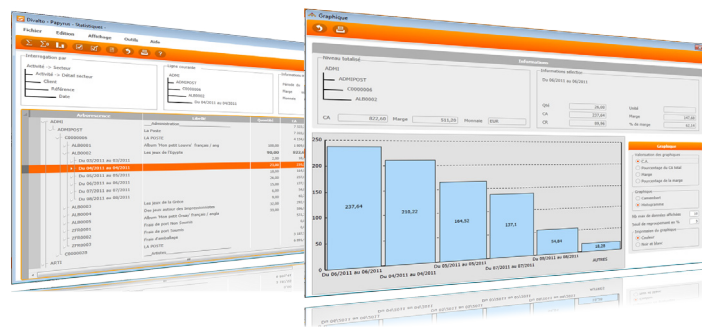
Divalto - Papyrus - Statistiques

Fichiers Editions Affichage Outils Aide

Interrogation par

Activité -> Secteur

Activité -> Détail secteur

Client

Référence

Date

Ligne courante

ADMI

ADMIPOST

C0000006

AL00001

Du 04/2011 au 04/2011

Arborescence

Libellé

ADMI

ADMIPOST

C0000006

AL00001

Du 03/2011 au 03/2011

Du 04/2011 au 04/2011

Du 05/2011 au 05/2011

Du 06/2011 au 06/2011

Du 07/2011 au 07/2011

AL00002

AL00003

AL00004

ZFF0001

ZFF0002

ZFF0003

C0000010

ARTI

Administrative

La Poste

LA POSTE

Album "Mon petit Louvre" français / ang

Les jeux de l'Egypte

Les jeux de la lecture

Des jeux autour des impressionnistes

Album "Mon petit Orsay" Français / angla

Frais de port Non Soumis

Frais de port Soumis

Frais d'emballage

LA POSTE

Artistes

Graphique

Informations

Niveaux totalisés

ADMI

ADMIPOST

C0000006

AL00002

CA 822,60 Marge 511,20 Montant 000

Informations affichées

Du 04/2011 au 06/2011

Qté

CA

CR

Sold

Marge

% de marge

250

200

150

100

50

0

237,64

218,22

164,52

127,1

54,89

19,29

Du 05/2011 au 05/2011

Du 04/2011 au 04/2011

Du 06/2011 au 06/2011

Du 03/2011 au 03/2011

Du 07/2011 au 07/2011

AUTRES

Graphique

Information des graphiques

C.A.

Pourcentage du CA total

Marge

Pourcentage de la marge

Graphique

Camembert

Histogramme

Nb max de données affichées

Seuil de regroupement en %

Impression du graphique

Couleur

Noir et Blanc